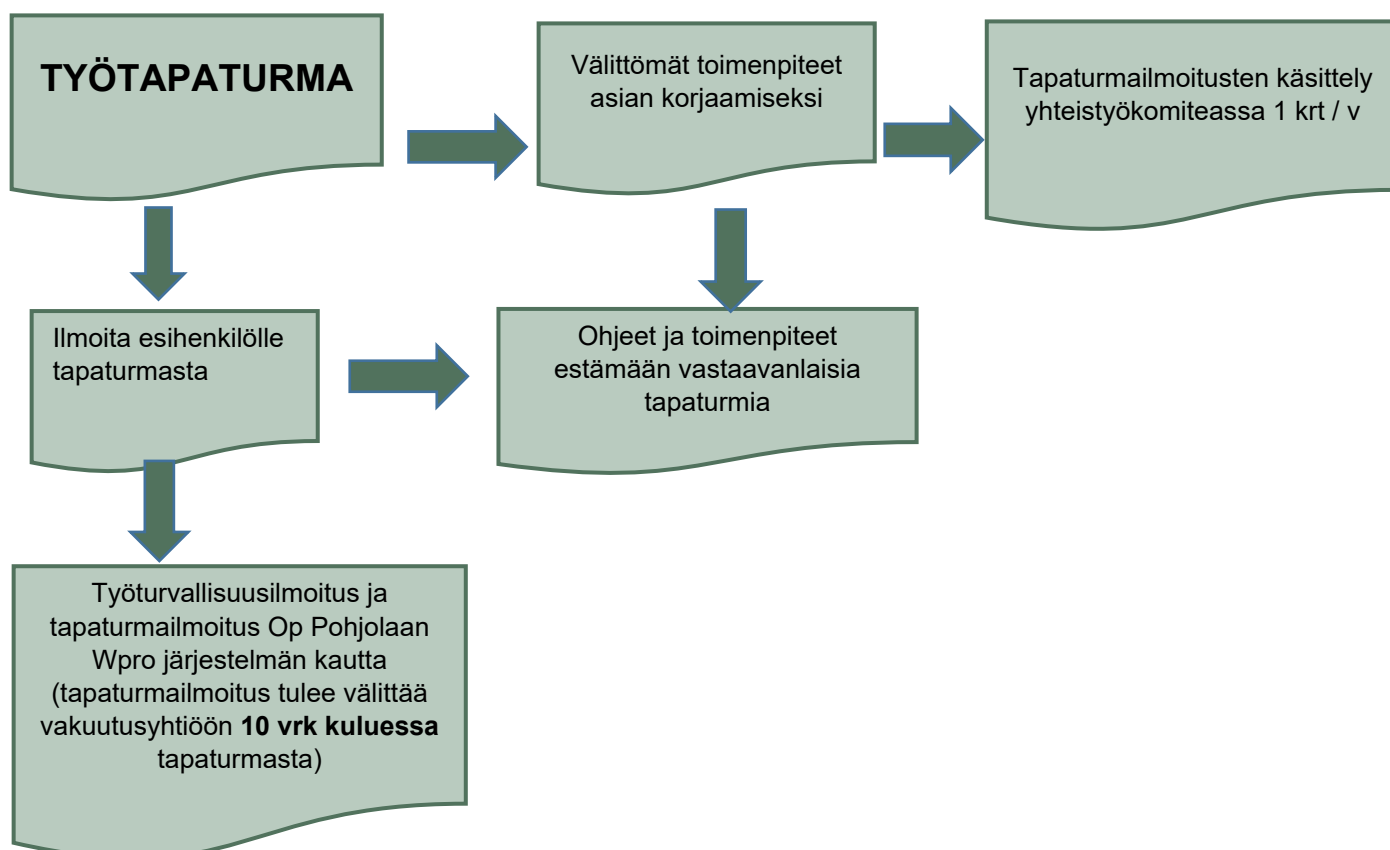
TYÖTAPATURMA

Välittömät toimenpiteet asian korjaamiseksi

Tapaturmailmoitusten käsittely yhteistyökomiteassa 1 krt / v

Ilmoita esihenkilölle tapaturmasta

Ohjeet ja toimenpiteet estämään vastaavanlaisia tapaturmia

Työturvallisuusilmoitus ja tapaturmailmoitus Op Pohjolaan Wpro järjestelmän kautta (tapaturmailmoitus tulee välittää vakuutusyhtiöön **10 vrk kuluessa** tapaturmasta)